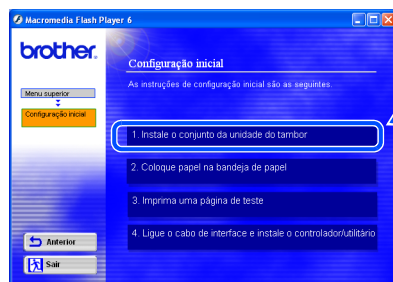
Macromedia Flash Player 6

brother

Menu superior

Configuração inicial

Configuração inicial

As instruções de configuração inicial são as seguintes.

1. Instale o conjunto da unidade do tambor

2. Coloque papel na bandeja de papel

3. Imprima uma página de teste

4. Ligue o cabo de interface e instale o controlador/utilitário

Anterior

Sair